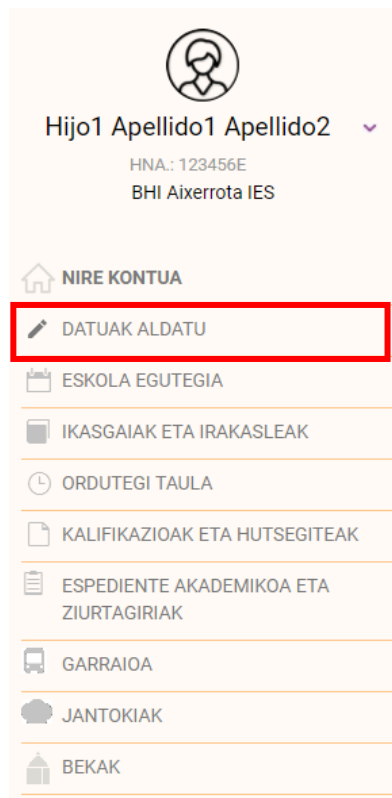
Hijo1 Apellido1 Apellido2

HNA.: 123456E

BHI Aixerrota IES

NIRE KONTUA

DATUAK ALDATU

ESKOLA EGUTEGIA

IKASGAIAK ETA IRAKASLEAK

ORDUTEGI TAULA

KALIFIKAZIOAK ETA HUTSEGITEAK

ESPEDIENTE AKADEMIKOA ETA ZIURTAGIRIAK

GARRAIOA

JANTOKIAK

BEKAK